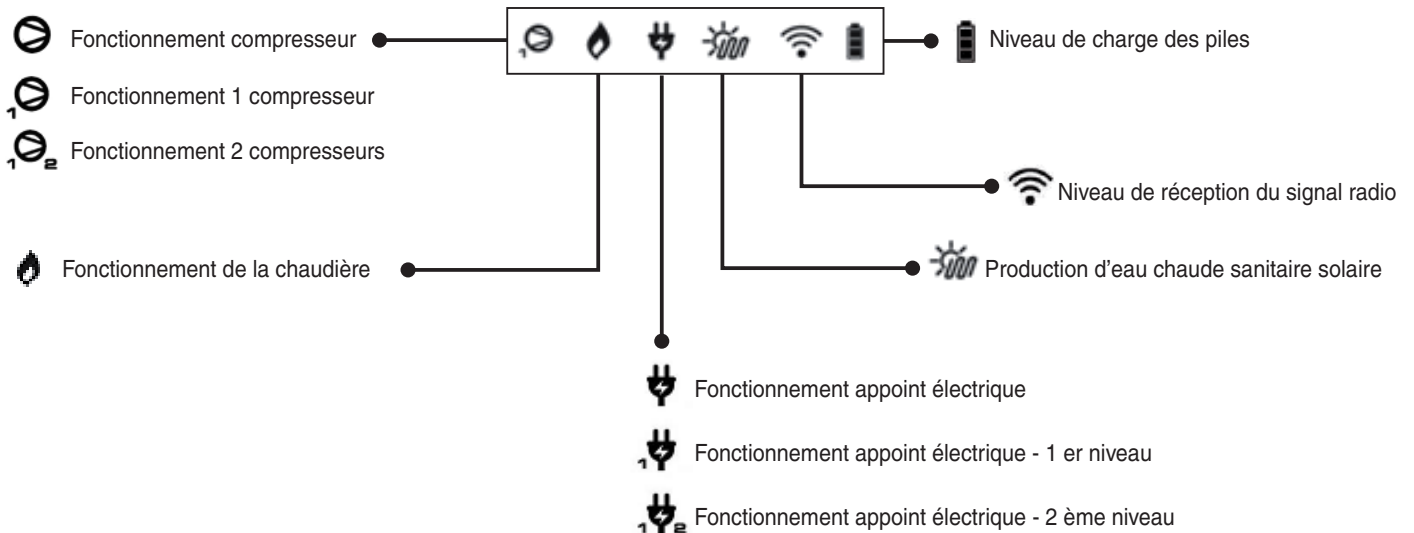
Fonctionnement compresseur

Niveau de charge des piles

1 Fonctionnement 1 compresseur

1 2 Fonctionnement 2 compresseurs

Niveau de réception du signal radio

Fonctionnement de la chaudière

Production d'eau chaude sanitaire solaire

Fonctionnement appoint électrique

1 Fonctionnement appoint électrique - 1 er niveau

1 2 Fonctionnement appoint électrique - 2 ème niveau